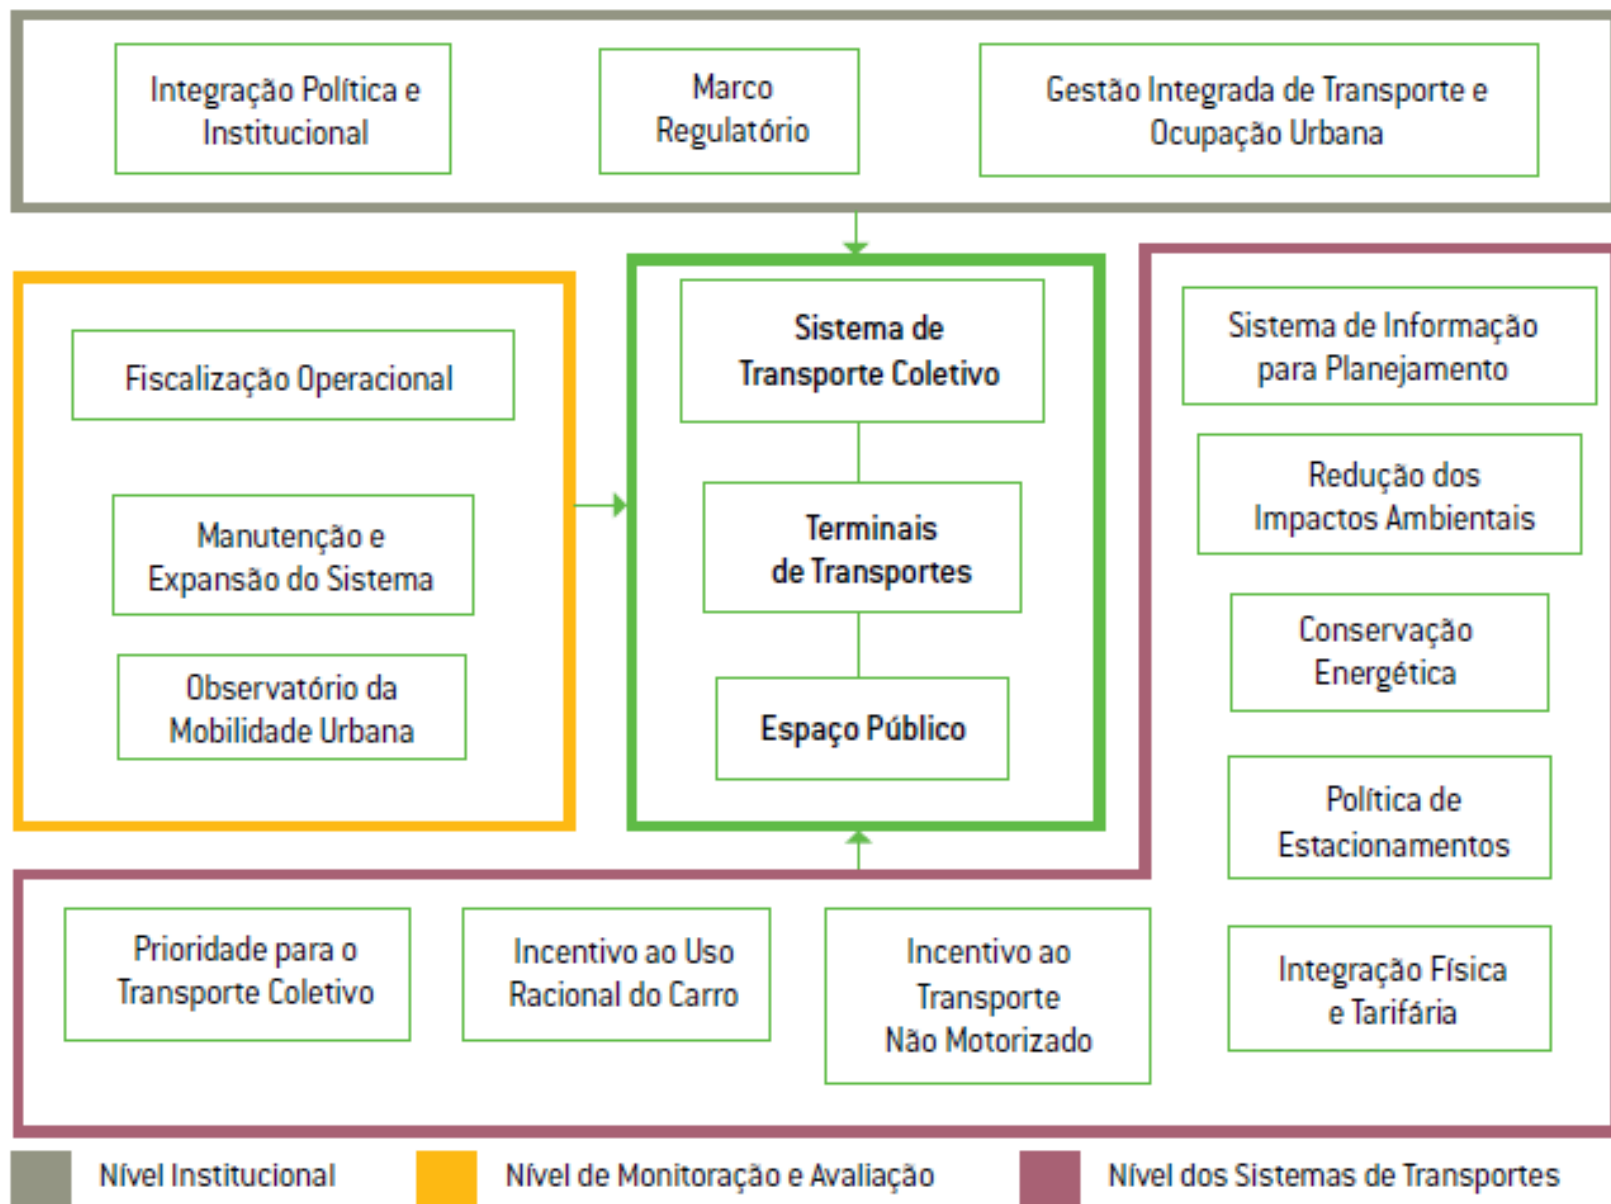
Integração Política e Institucional

Marco Regulatório

Gestão Integrada de Transporte e Ocupação Urbana

Fiscalização Operacional

Manutenção e Expansão do Sistema

Observatório da Mobilidade Urbana

Sistema de Transporte Coletivo

Terminais de Transportes

Espaço Público

Sistema de Informação para Planejamento

Redução dos Impactos Ambientais

Conservação Energética

Política de Estacionamentos

Integração Física e Tarifária

Prioridade para o Transporte Coletivo

Incentivo ao Uso Racional do Carro

Incentivo ao Transporte Não Motorizado

Nível Institucional

Nível de Monitoração e Avaliação

Nível dos Sistemas de Transportes